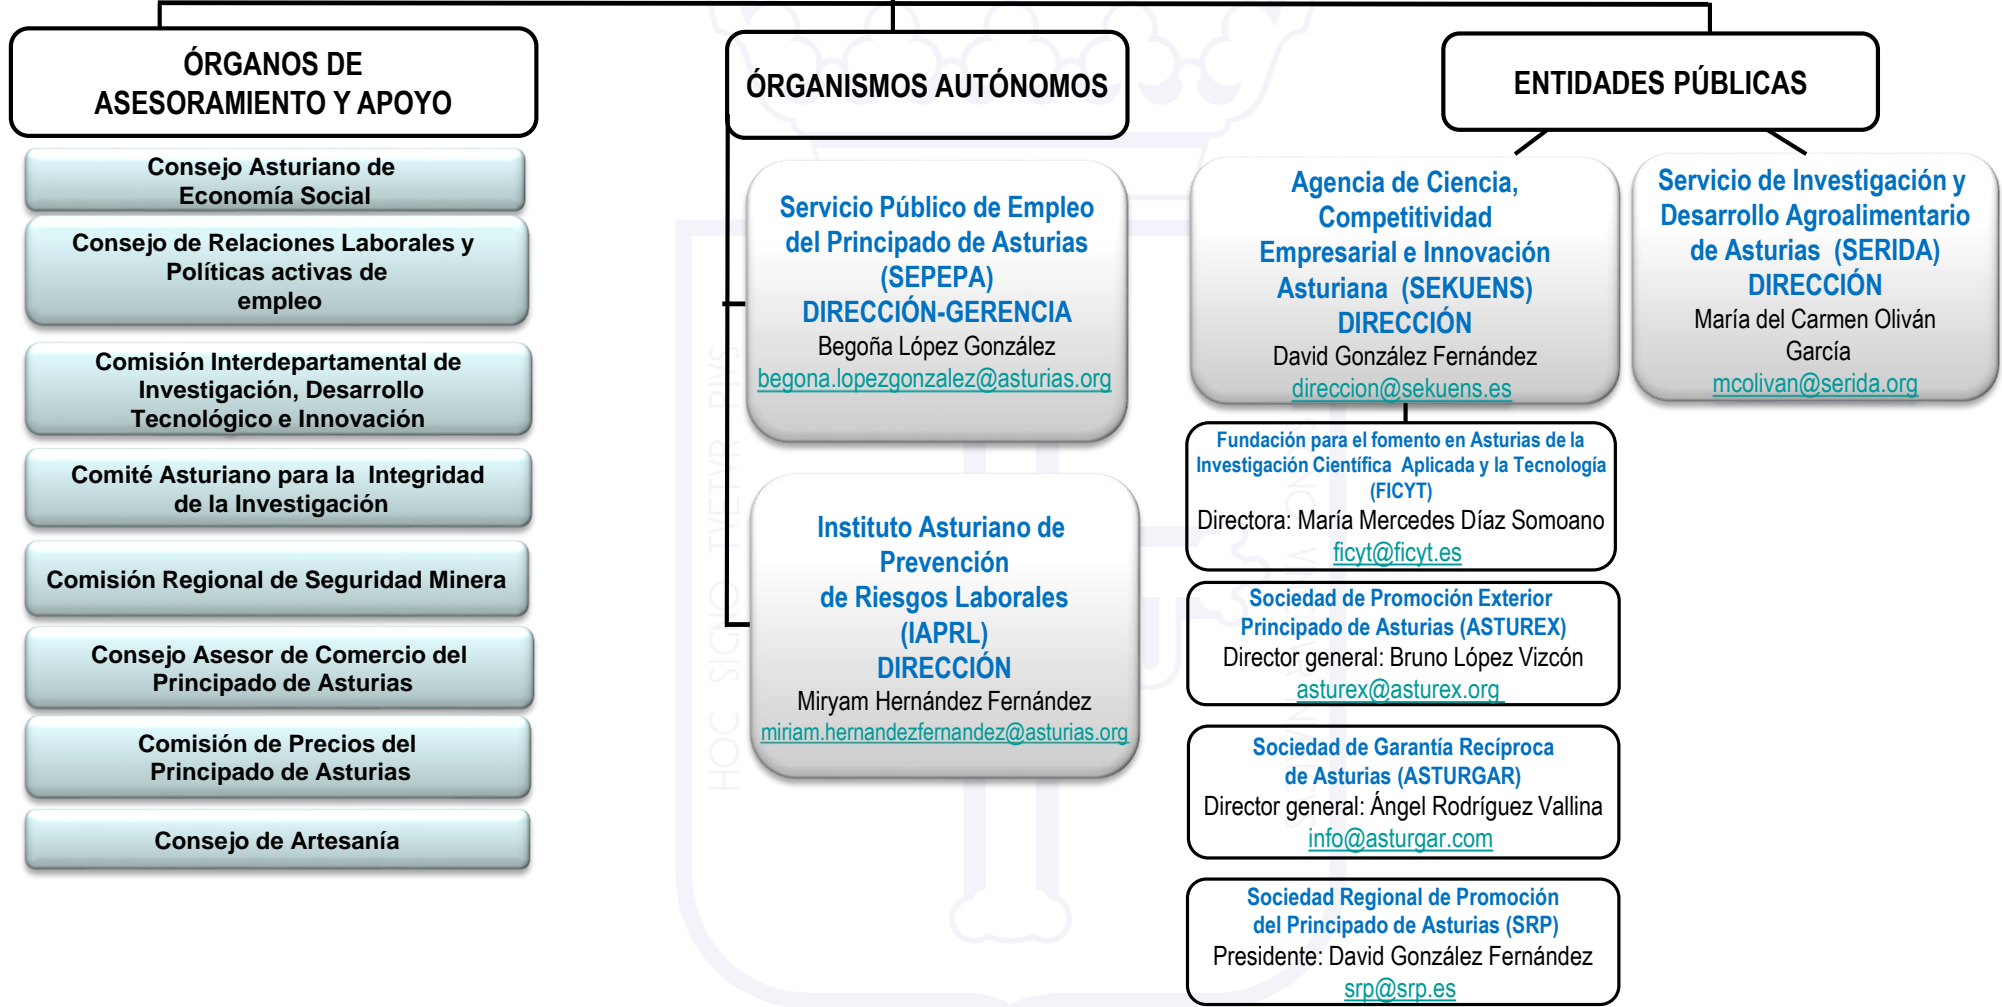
ÓRGANOS DE ASESORAMIENTO Y APOYO

Consejo Asturiano de Economía Social

Consejo de Relaciones Laborales y Políticas activas de empleo

Comisión Interdepartamental de Investigación, Desarrollo Tecnológico e Innovación

Comité Asturiano para la Integridad de la Investigación

Comisión Regional de Seguridad Minera

Consejo Asesor de Comercio del Principado de Asturias

Comisión de Precios del Principado de Asturias

Consejo de Artesanía

ÓRGANISMOS AUTÓNOMOS

Servicio Público de Empleo del Principado de Asturias (SEPEPA)
DIRECCIÓN-GERENCIA
Begoña López González
begona.lopezgonzalez@asturias.org

Instituto Asturiano de Prevención de Riesgos Laborales (IAPRL)
DIRECCIÓN
Miryam Hernández Fernández
miriam.hernandezfernandez@asturias.org

ENTIDADES PÚBLICAS

Agencia de Ciencia, Competitividad Empresarial e Innovación Asturiana (SEKUENS)
DIRECCIÓN
David González Fernández
direccion@sekuens.es

Servicio de Investigación y Desarrollo Agroalimentario de Asturias (SERIDA)
DIRECCIÓN
María del Carmen Oliván García
mcolivan@serida.org

Fundación para el fomento en Asturias de la Investigación Científica Aplicada y la Tecnología (FICYT)
Directora: María Mercedes Díaz Somoano
ficyt@ficyt.es

Sociedad de Promoción Exterior Principado de Asturias (ASTUREX)
Director general: Bruno López Vizcón
asturex@asturex.org

Sociedad de Garantía Recíproca de Asturias (ASTURGAR)
Director general: Ángel Rodríguez Vallina
info@asturgar.com

Sociedad Regional de Promoción del Principado de Asturias (SRP)
Presidente: David González Fernández
srp@srp.es